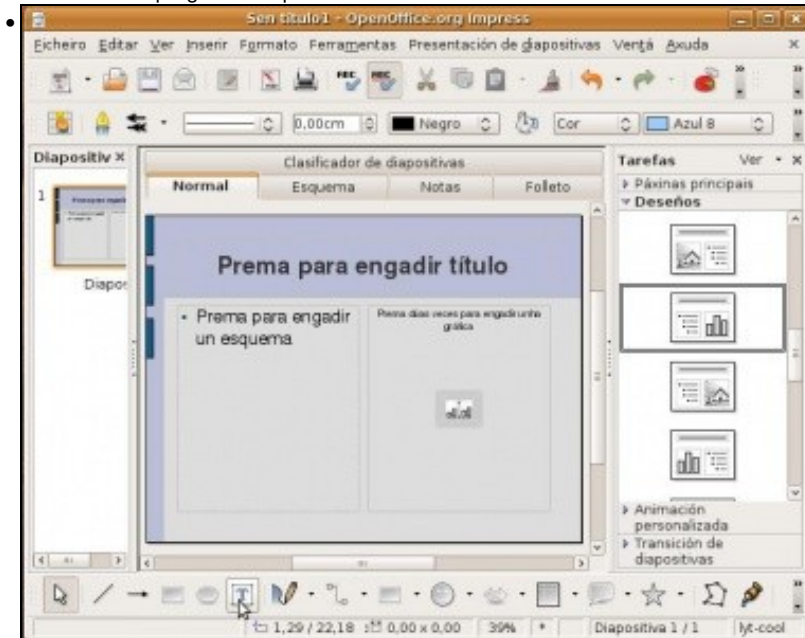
Sen título1 - OpenOffice.org Impress

Ficheiro Editar Ver Inserir Formato Ferramentas Presentación de diapositivas Ventá Axuda

0,00cm Negro Cor Azul 8

Diapositiv ×

1

Diapos

Clasificador de diapositivas

Normal Esquema Notas Folleto

Prema para engadir título

• Prema para engadir un esquema

Prema dúas veces para engadir unha gráfica

Tarefas Ver ×

▸ Páxinas principais

▾ Deseños

▸ Animación personalizada

▸ Transición de diapositivas

1,29 / 22,18 0,00 x 0,00 39% * Diapositiva 1 / 1 lyt-cool